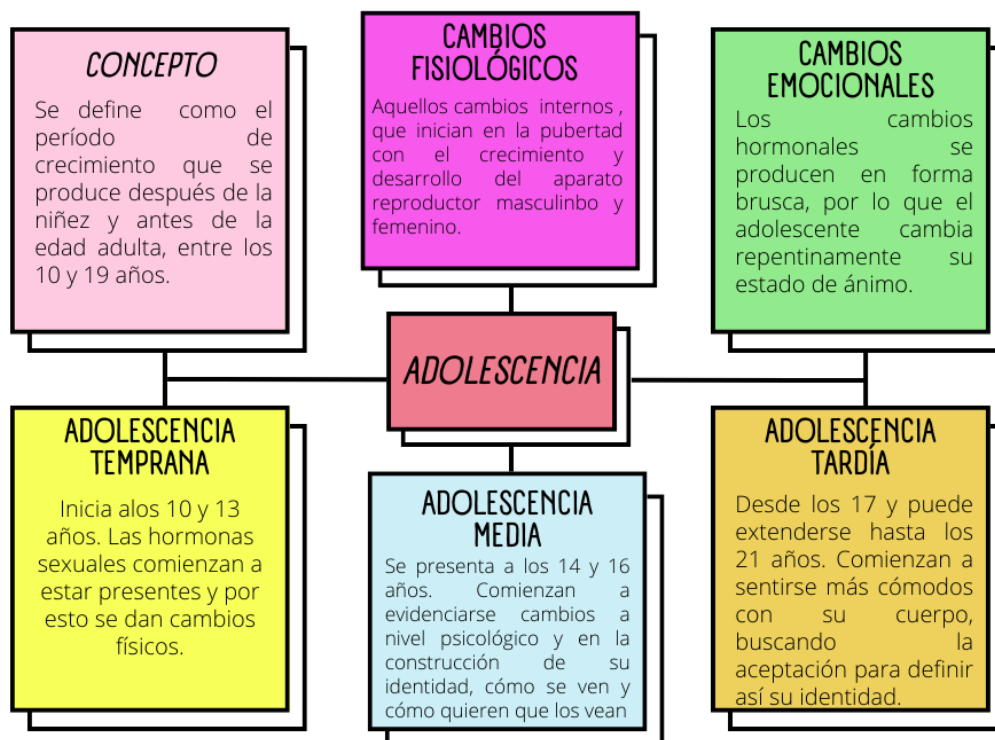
CONCEPTO

Se define como el período de crecimiento que se produce después de la niñez y antes de la edad adulta, entre los 10 y 19 años.

CAMBIOS FISIOLÓGICOS

Aquellos cambios internos , que inician en la pubertad con el crecimiento y desarrollo del aparato reproductor masculinbo y femenino.

CAMBIOS EMOCIONALES

Los cambios hormonales se producen en forma brusca, por lo que el adolescente cambia repentinamente su estado de ánimo.

ADOLESCENCIA

ADOLESCENCIA TEMPRANA

Inicia alos 10 y 13 años. Las hormonas sexuales comienzan a estar presentes y por esto se dan cambios físicos.

ADOLESCENCIA MEDIA

Se presenta a los 14 y 16 años. Comienzan a evidenciarse cambios a nivel psicológico y en la construcción de su identidad, cómo se ven y cómo quieren que los vean

ADOLESCENCIA TARDÍA

Desde los 17 y puede extenderse hasta los 21 años. Comienzan a sentirse más cómodos con su cuerpo, buscando la aceptación para definir así su identidad.